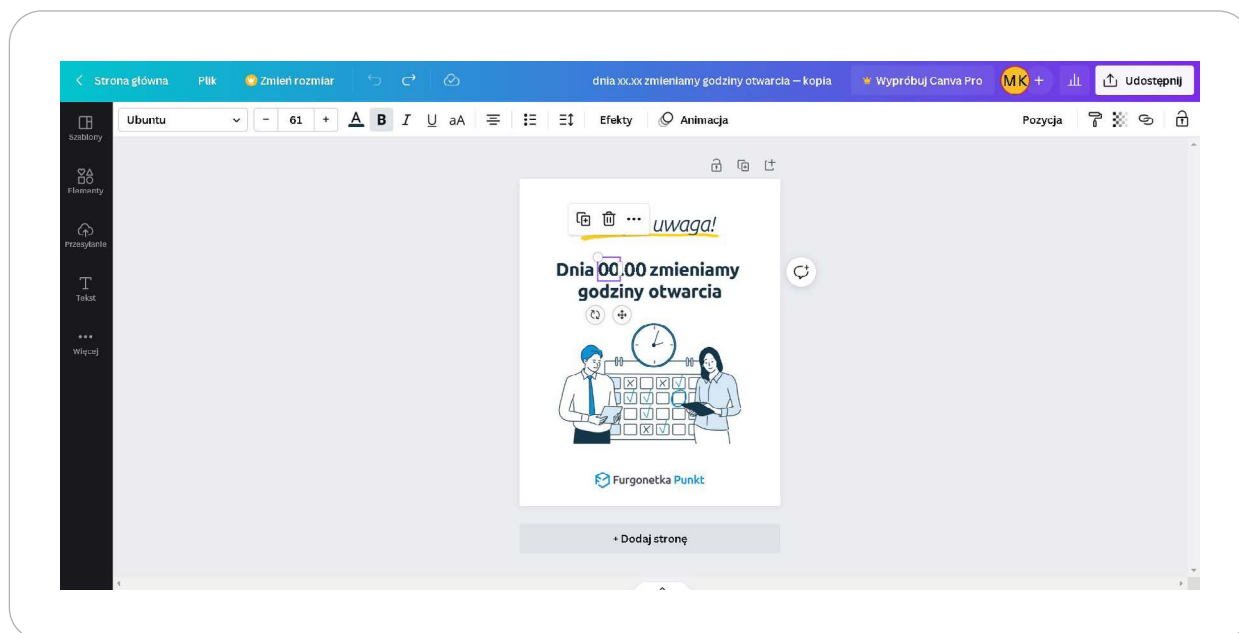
< Strona główna Plik Zmień rozmiar dnia xx.xx zmieniamy godziny otwarcia – kopia Wypróbuj Canva Pro MK + Udostępnij

Szablony Elementy Przesyłanie Tekst Więcej

Ubuntu 61 B I U aA Efekty Animacja Pozycja

uwaga!

Dnia 00.00 zmieniamy godziny otwarcia

Furgonetka Punkt

+ Dodaj stronę